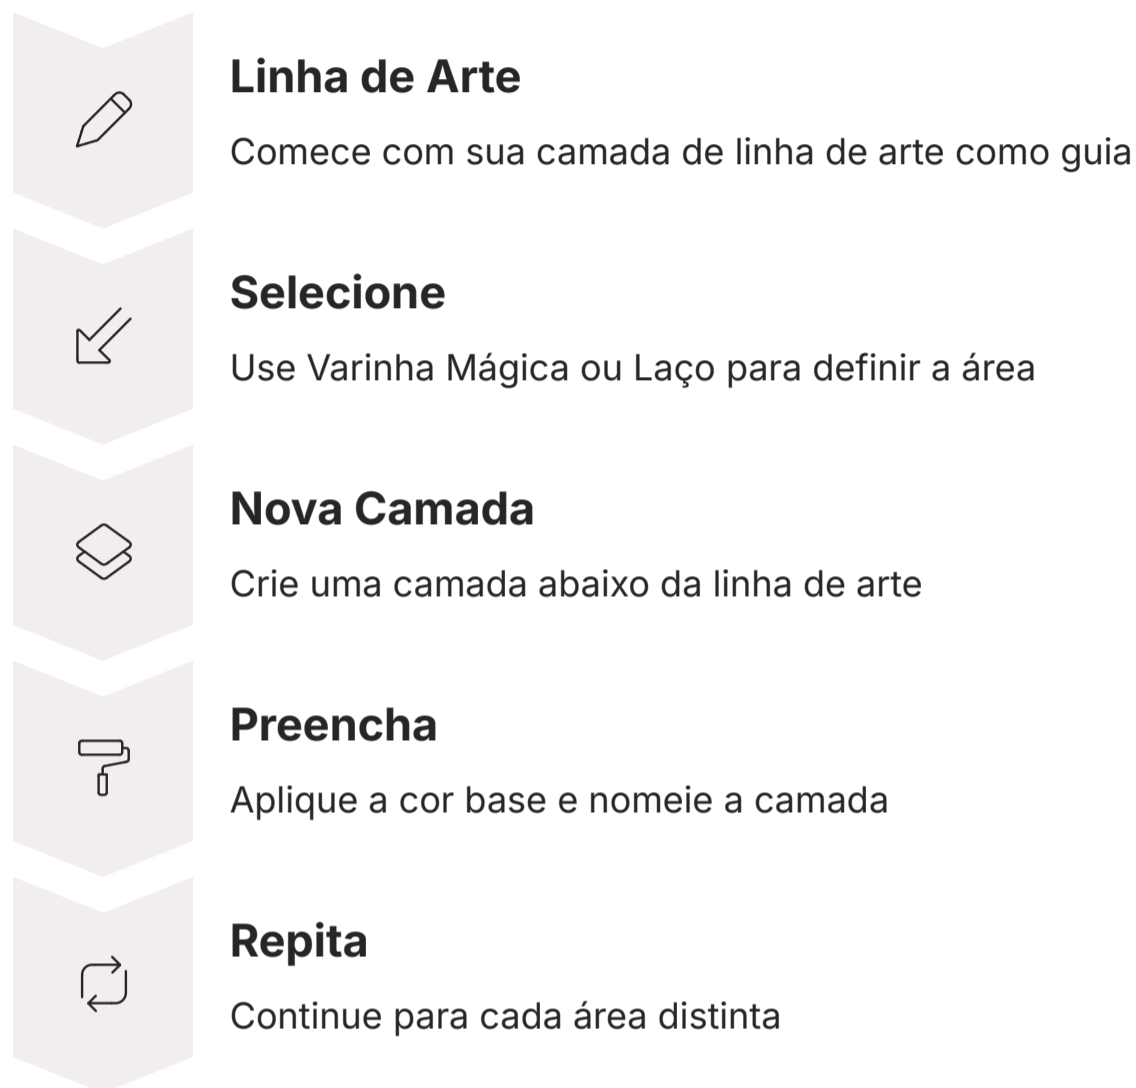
Linha de Arte

Comece com sua camada de linha de arte como guia

Selecione

Use Varinha Mágica ou Laço para definir a área

Nova Camada

Crie uma camada abaixo da linha de arte

Preencha

Aplique a cor base e nomeie a camada

Repita

Continue para cada área distinta